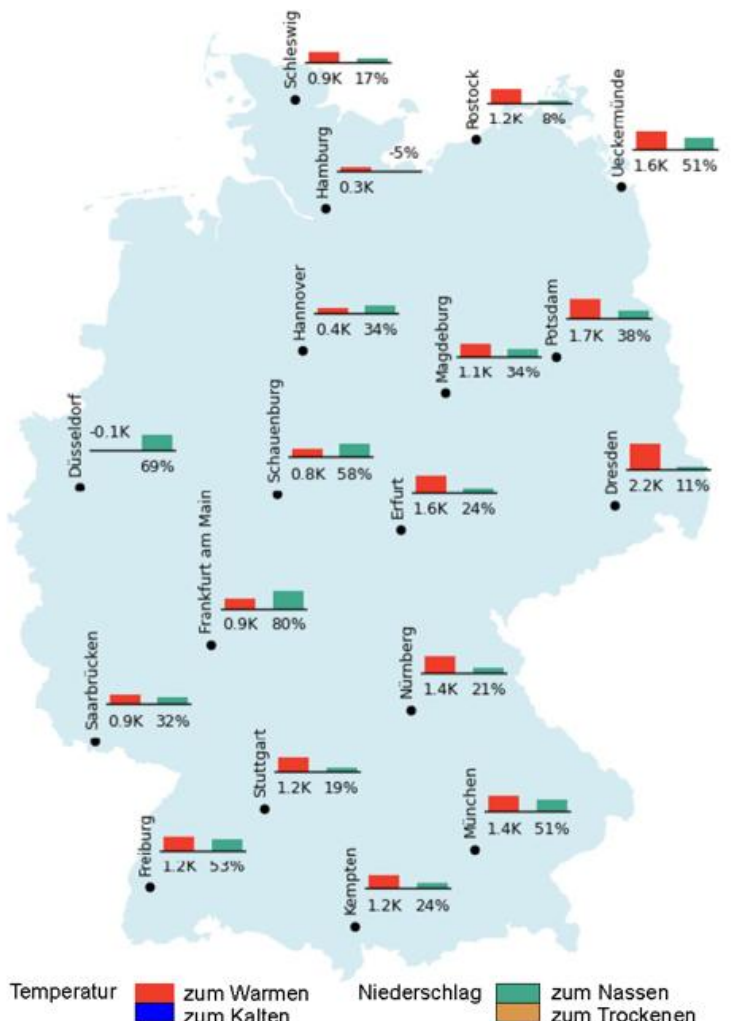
Schleswig
0.9K 17%

Rostock
1.2K 8%

Ueckermünde
1.6K 51%

Hamburg
-5%
0.3K

Hannover
0.4K 34%

Magdeburg
1.1K 34%

Potsdam
1.7K 38%

Düsseldorf
-0.1K
69%

Schauenburg
0.8K 58%

Erfurt
1.6K 24%

Dresden
2.2K 11%

Frankfurt am Main
0.9K 80%

Saarbrücken
0.9K 32%

Nürnberg
1.4K 21%

Stuttgart
1.2K 19%

München
1.4K 51%

Freiburg
1.2K 53%

Kempten
1.2K 24%

Temperatur zum Warmen
zum Kalten

Niederschlag zum Nassen
zum Trockenen